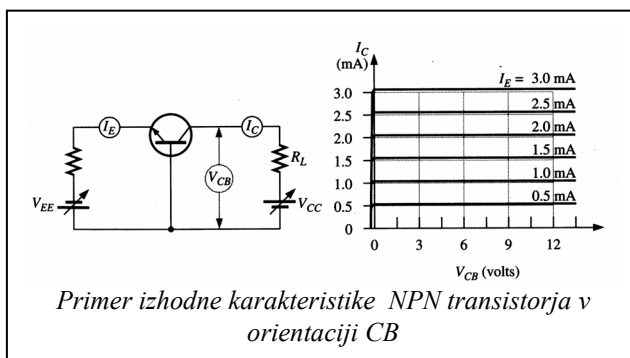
$I_E$ $I_C$ $V_{CB}$ $R_L$ $V_{EE}$ $V_{CC}$

$I_C$ (mA)

$I_E$ = 3.0 mA
2.5 mA
2.0 mA
1.5 mA
1.0 mA
0.5 mA

3.0
2.5
2.0
1.5
1.0
0.5
0

0 3 6 9 12

$V_{CB}$ (volts)

Primer izhodne karakteristike NPN transistorja v orientaciji CB